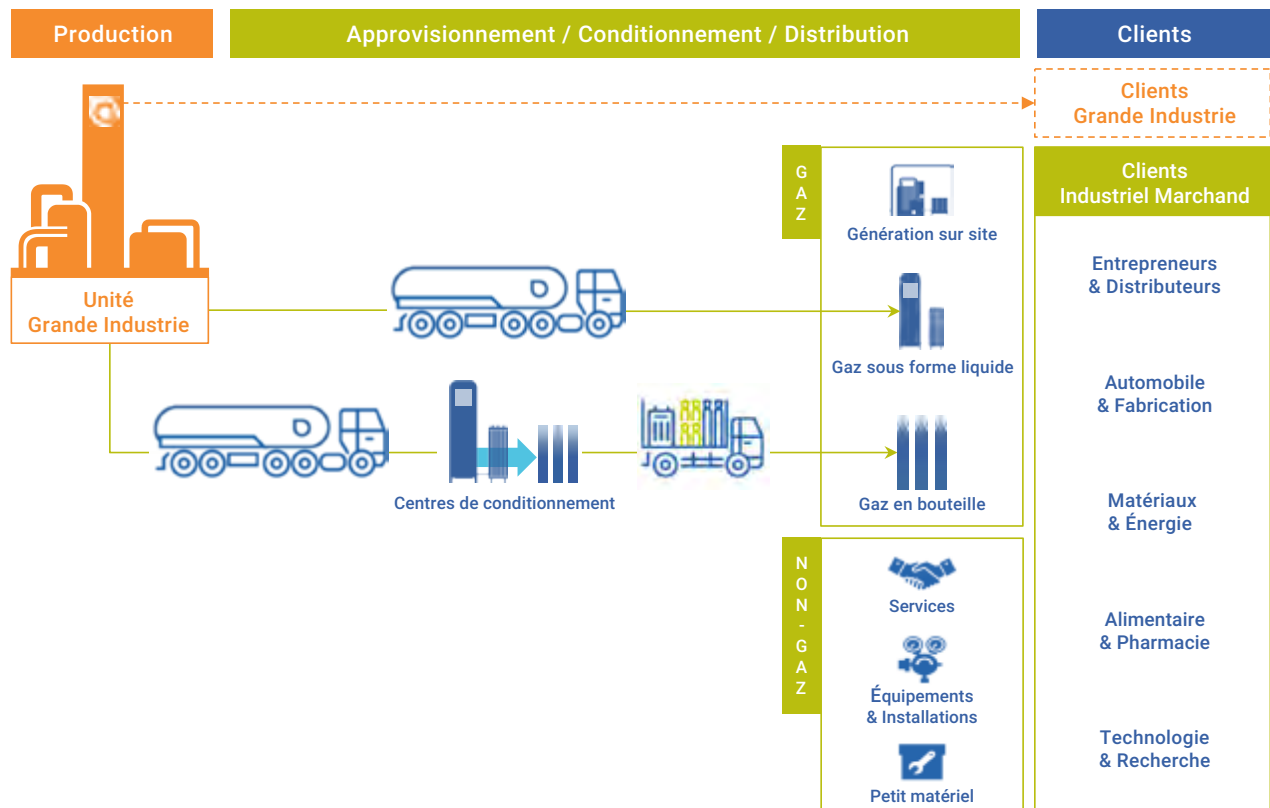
Production

Approvisionnement / Conditionnement / Distribution

Clients

Clients Grande Industrie

Unité Grande Industrie

GAZ

Génération sur site

Gaz sous forme liquide

Centres de conditionnement

Gaz en bouteille

NON-GAZ

Services

Équipements & Installations

Petit matériel

Clients Industriel Marchand

Entrepreneurs & Distributeurs

Automobile & Fabrication

Matériaux & Énergie

Alimentaire & Pharmacie

Technologie & Recherche